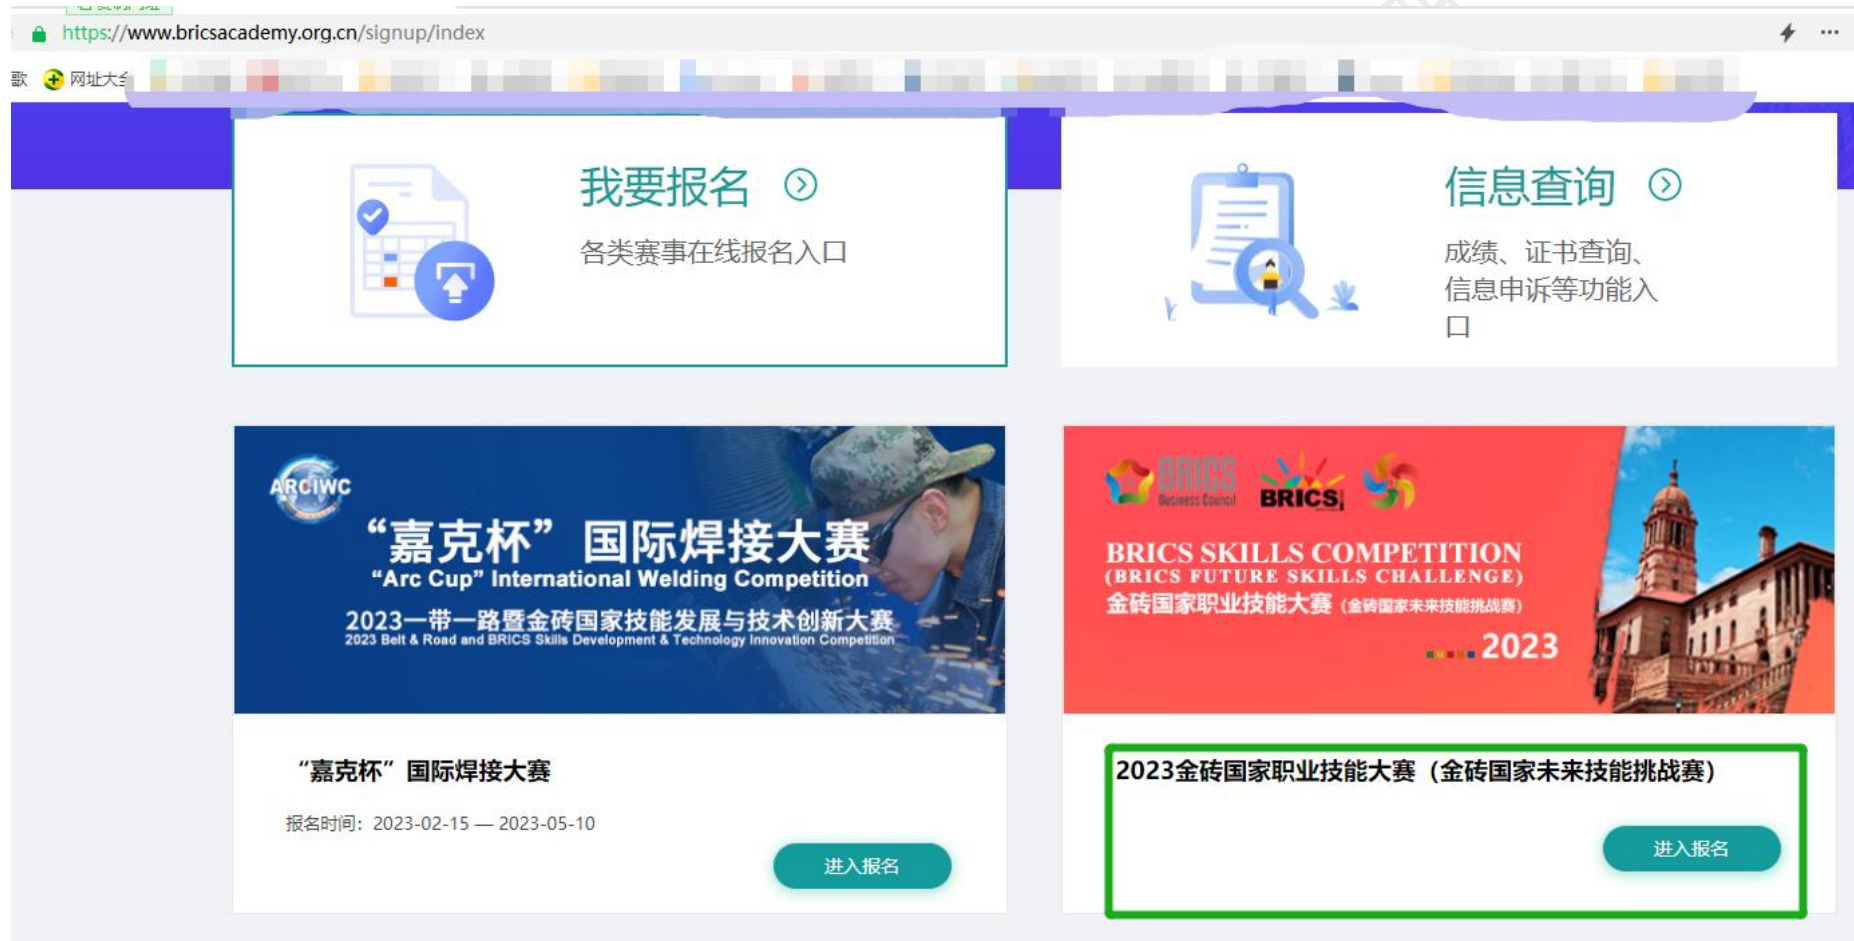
https://www.bricsacademy.org.cn/signup/index

歌 网址大全

我要报名

各类赛事在线报名入口

信息查询

成绩、证书查询、信息申诉等功能入口

ARCIWC

“嘉克杯”国际焊接大赛

“Arc Cup” International Welding Competition

2023一带一路暨金砖国家技能发展与技术创新大赛

2023 Belt & Road and BRICS Skills Development & Technology Innovation Competition

BRICS Business Council

BRICS

BRICS SKILLS COMPETITION

(BRICS FUTURE SKILLS CHALLENGE)

金砖国家职业技能大赛（金砖国家未来技能挑战赛）

2023

“嘉克杯”国际焊接大赛

报名时间：2023-02-15 — 2023-05-10

进入报名

2023金砖国家职业技能大赛（金砖国家未来技能挑战赛）

进入报名